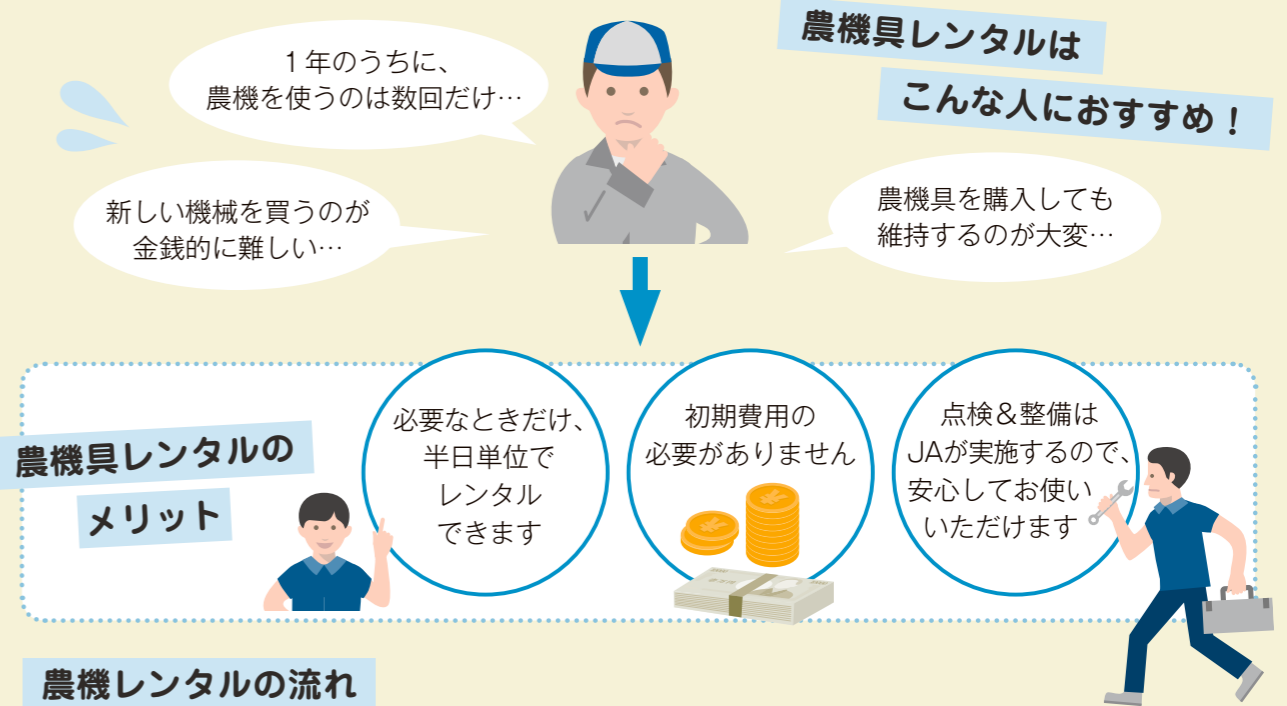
農機具レンタルは
こんな人におすすめ！

１年のうちに、
農機を使うのは数回だけ…

新しい機械を買うのが
金銭的に難しい…

農機具を購入しても
維持するのが大変…

農機具レンタルの
メリット

必要なときだけ、
半日単位で
レンタル
できます

初期費用の
必要がありません

点検＆整備は
JAが実施するので、
安心してお使い
いただけます

農機レンタルの流れ